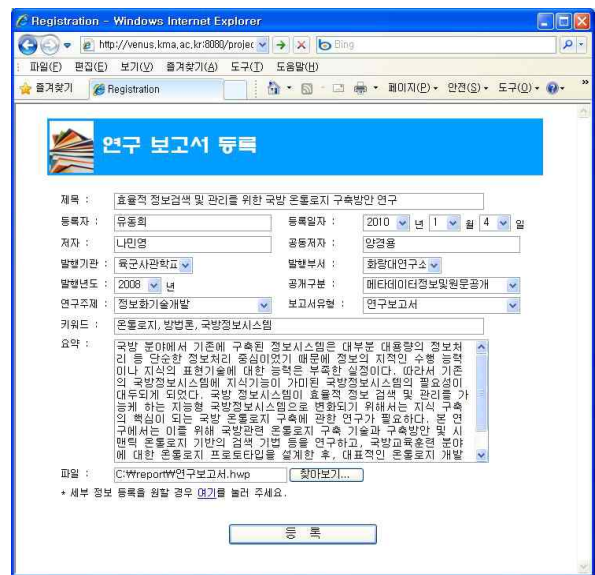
Registration - Windows Internet Explorer

http://venus.kma.ac.kr:8080/projec

Bing

파일(F) 편집(E) 보기(V) 즐겨찾기(A) 도구(T) 도움말(H)

즐겨찾기 Registration

페이지(P) 안전(S) 도구(O)

연구 보고서 등록

제목 : 효율적 정보검색 및 관리를 위한 국방 온톨로지 구축방안 연구

등록자 : 유동희

등록일자 : 2010 년 1 월 4 일

저자 : 나민영

공동저자 : 양경용

발행기관 : 육군사관학교

발행부서 : 화랑대연구소

발행년도 : 2008 년

공개구분 : 메타데이터정보및원문공개

연구주제 : 정보화기술개발

보고서유형 : 연구보고서

키워드 : 온톨로지, 방법론, 국방정보시스템

요약 : 국방 분야에서 기존에 구축된 정보시스템은 대부분 대용량의 정보처리 등 단순한 정보처리 중심이었기 때문에 정보의 지적인 수행 능력이나 지식의 표현기술에 대한 능력은 부족한 실정이다. 따라서 기존의 국방정보시스템에 지식기능이 가미된 국방정보시스템의 필요성이 대두되게 되었다. 국방 정보시스템이 효율적 정보 검색 및 관리를 가능게 하는 지능형 국방정보시스템으로 변화되기 위해서는 지식 구축의 핵심이 되는 국방 온톨로지 구축에 관한 연구가 필요하다. 본 연구에서는 이를 위해 국방관련 온톨로지 구축 기술과 구축방안 및 시맨틱 온톨로지 기반의 검색 기법 등을 연구하고, 국방교육훈련 분야에 대한 온톨로지 프로토타입을 설계한 후, 대표적인 온톨로지 개발

파일 : C:₩report₩연구보고서.hwp 찾아보기...

* 세부 정보 등록을 원할 경우 여기를 눌러 주세요.

등 록